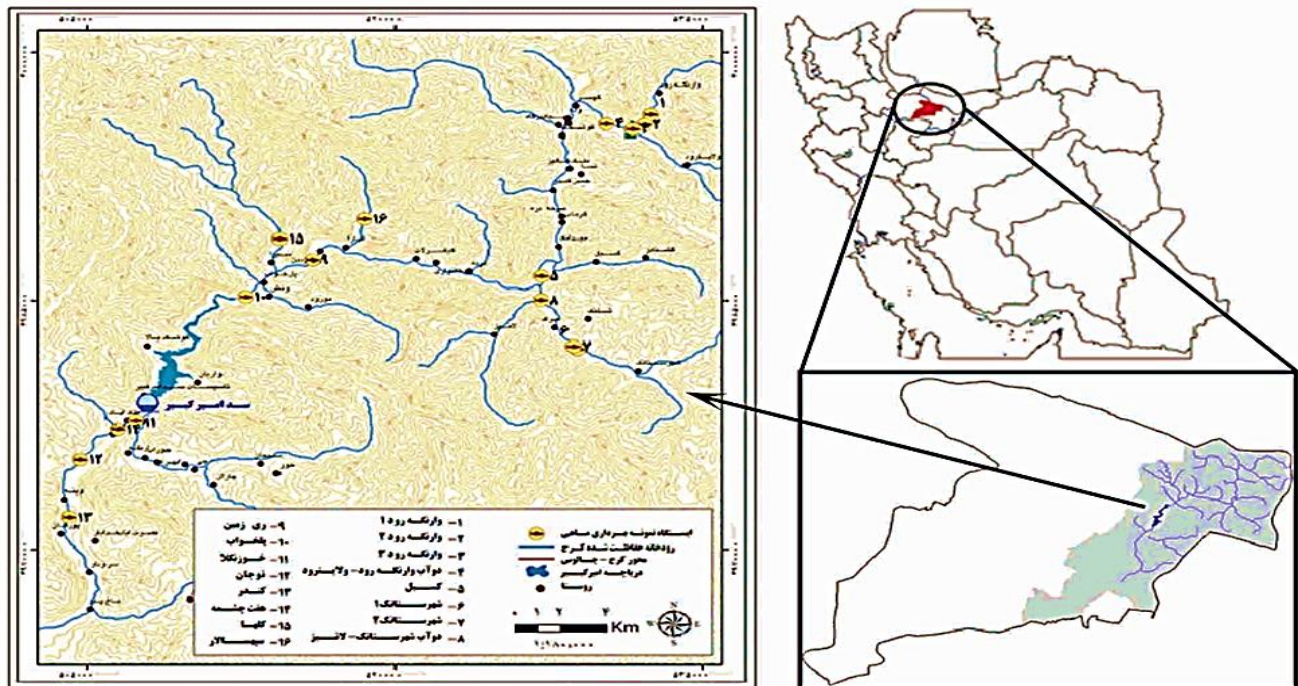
۱۵
۱۶
۹
۱۰
۵
۸
۷
۴
۳
۲
۱
۱۱
۱۴
۱۲
۱۳
سد امیرکبیر

ایستگاه نمونه برداری ماهی
رودخانه حفاظت شده کرج
محور کرج - چالوس
دریاچه امیرکبیر
روستا

۱- وارنگه رود ۱
۲- وارنگه رود ۲
۳- وارنگه رود ۳
۴- دوآب وارنگه رود - ولایترود
۵- کندر
۶- شهرستانک ۱
۷- شهرستانک ۲
۸- دوآب شهرستانک - لانیز

۹- ری زمین
۱۰- پلنگ آباد
۱۱- خوزنکلا
۱۲- نوجان
۱۳- کندر
۱۴- هفت چشمه
۱۵- کلها
۱۶- سیدالار

Km
۰ ۱ ۲ ۴
N
E
S
W